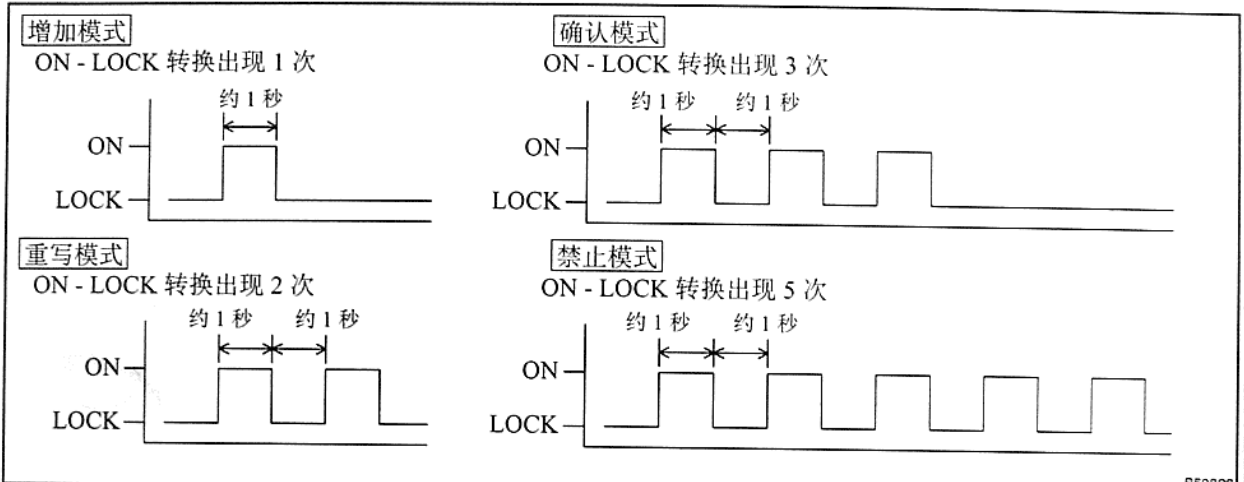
增加模式
ON - LOCK 转换出现 1 次
约 1 秒
ON
LOCK

确认模式
ON - LOCK 转换出现 3 次
约 1 秒
约 1 秒
ON
LOCK

重写模式
ON - LOCK 转换出现 2 次
约 1 秒
约 1 秒
ON
LOCK

禁止模式
ON - LOCK 转换出现 5 次
约 1 秒
约 1 秒
ON
LOCK

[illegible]